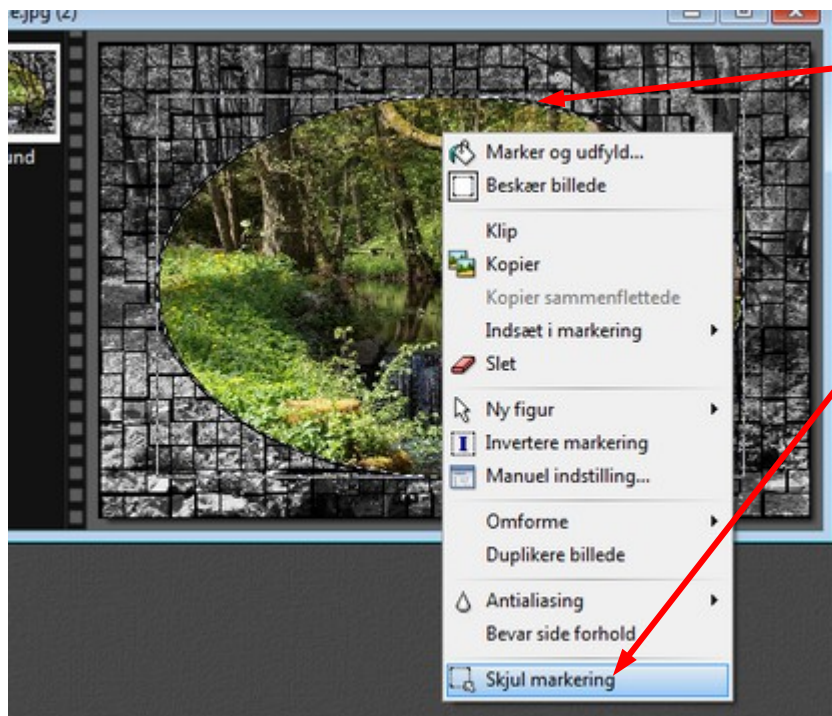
e.jpg (2)

und

Marker og udfyld...
Beskær billede
Klip
Kopier
Kopier sammenflettede
Indsæt i markering
Slet
Ny figur
Invertere markering
Manuel indstilling...
Omforme
Duplikere billede
Antialiasing
Bevar side forhold
Skjul markering